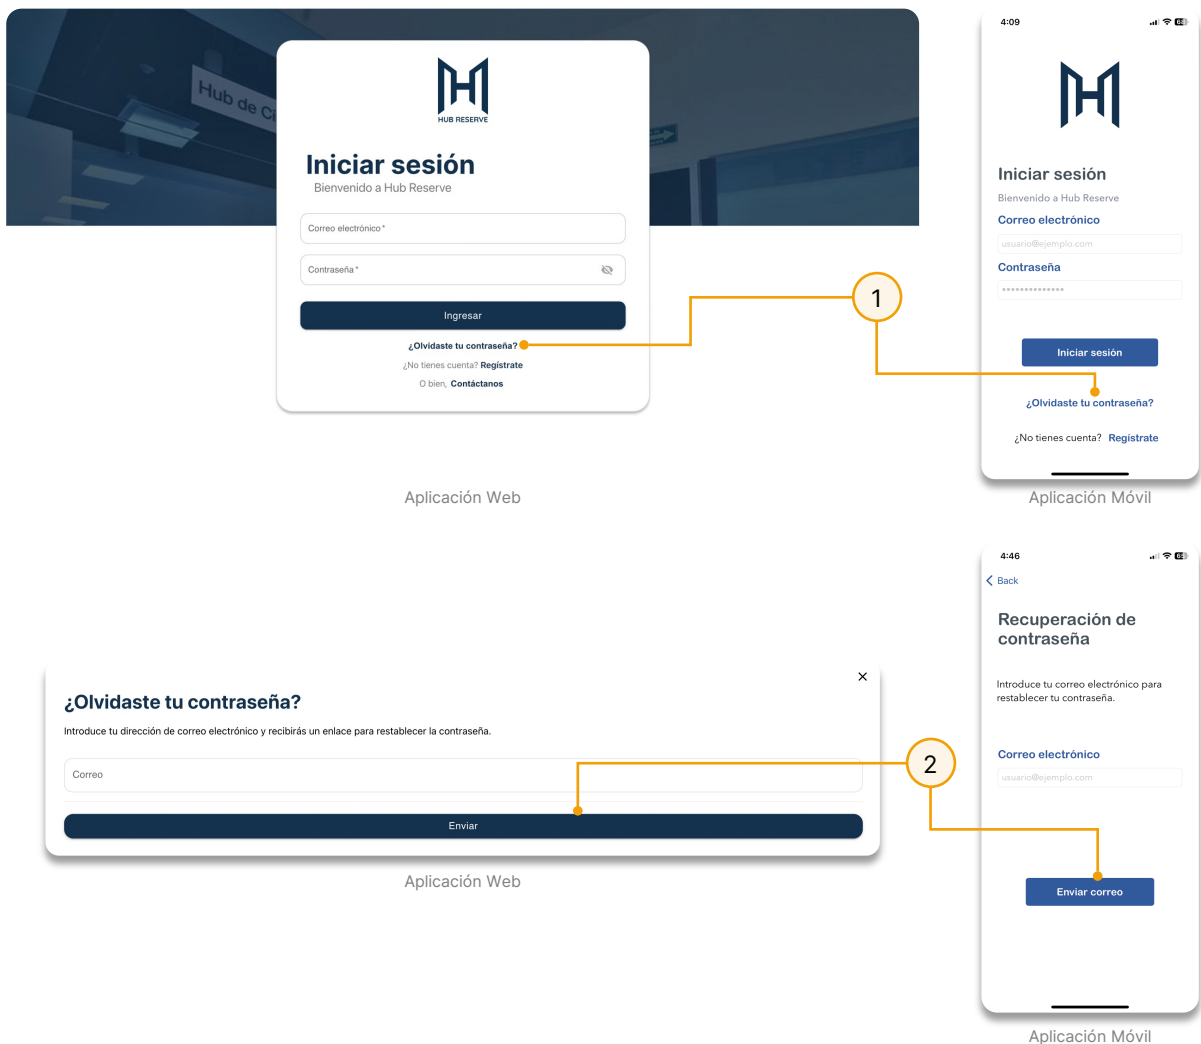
Hub de C

HUB RESERVE

Iniciar sesión

Bienvenido a Hub Reserve

Correo electrónico *

Contraseña *

Ingresar

¿Olvidaste tu contraseña?

¿No tienes cuenta? Regístrate

O bien, Contáctanos

Aplicación Web

4:09

Iniciar sesión

Bienvenido a Hub Reserve

Correo electrónico

usuario@ejemplo.com

Contraseña

••••••••••••••

Iniciar sesión

¿Olvidaste tu contraseña?

¿No tienes cuenta? Registrate

Aplicación Móvil

1

4:46

Back

Recuperación de contraseña

Introduce tu correo electrónico para restablecer tu contraseña.

Correo electrónico

usuario@ejemplo.com

Enviar correo

Aplicación Móvil

¿Olvidaste tu contraseña?

Introduce tu dirección de correo electrónico y recibirás un enlace para restablecer la contraseña.

Correo

Enviar

Aplicación Web

2